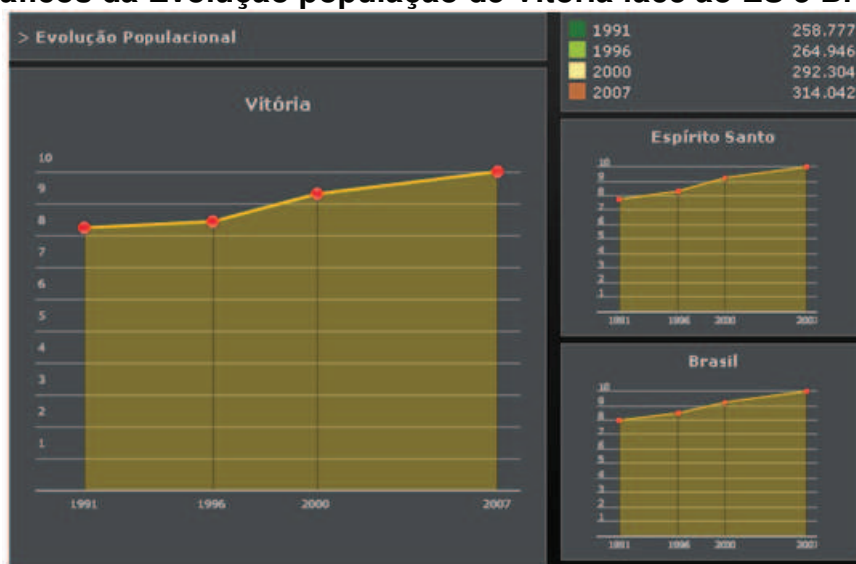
áficos da Evolução população de Vitória face ao ES e Br

> Evolução Populacional

| | |
|---|---|
| 1991 | 258.777 |
| 1996 | 264.946 |
| 2000 | 292.304 |
| 2007 | 314.042 |

Vitória

10
9
8
7
6
5
4
3
2
1

1991 1996 2000 2007

Espírito Santo

10
9
8
7
6
5
4
3
2
1

1991 1996 2000 2007

Brasil

10
9
8
7
6
5
4
3
2
1

1991 1996 2000 2007